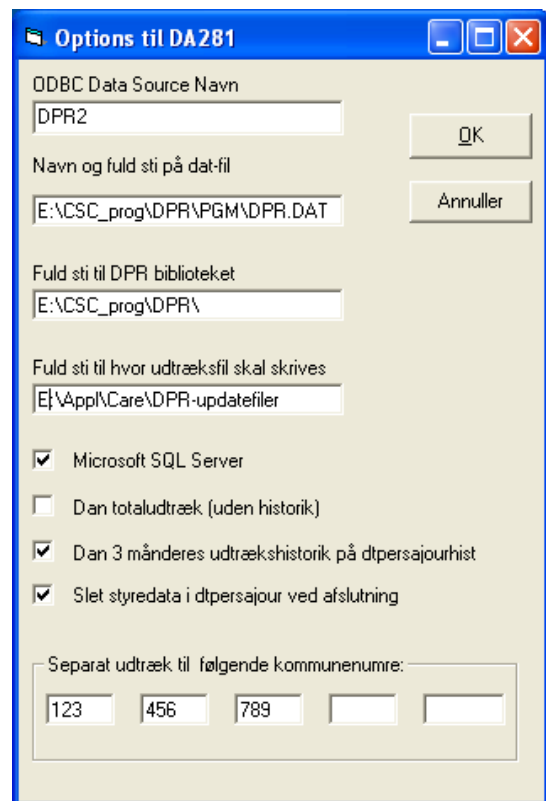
Options til DA281

ODBC Data Source Navn
DPR2

OK

Navn og fuld sti på dat-fil
E:\CSC_prog\DPR\PGM\DPR.DAT

Annuller

Fuld sti til DPR biblioteket
E:\CSC_prog\DPR\

Fuld sti til hvor udtræksfil skal skrives
E:\Appl\Care\DPR-updatefiler

Microsoft SQL Server

Dan totaludtræk (uden historik)

Dan 3 månderes udtrækshistorik på dtpersajourhist

Slet styredata i dtpersajour ved afslutning

Separat udtræk til følgende kommunenumre:

| 123 | 456 | 789 | | |
|---|---|---|---|---|